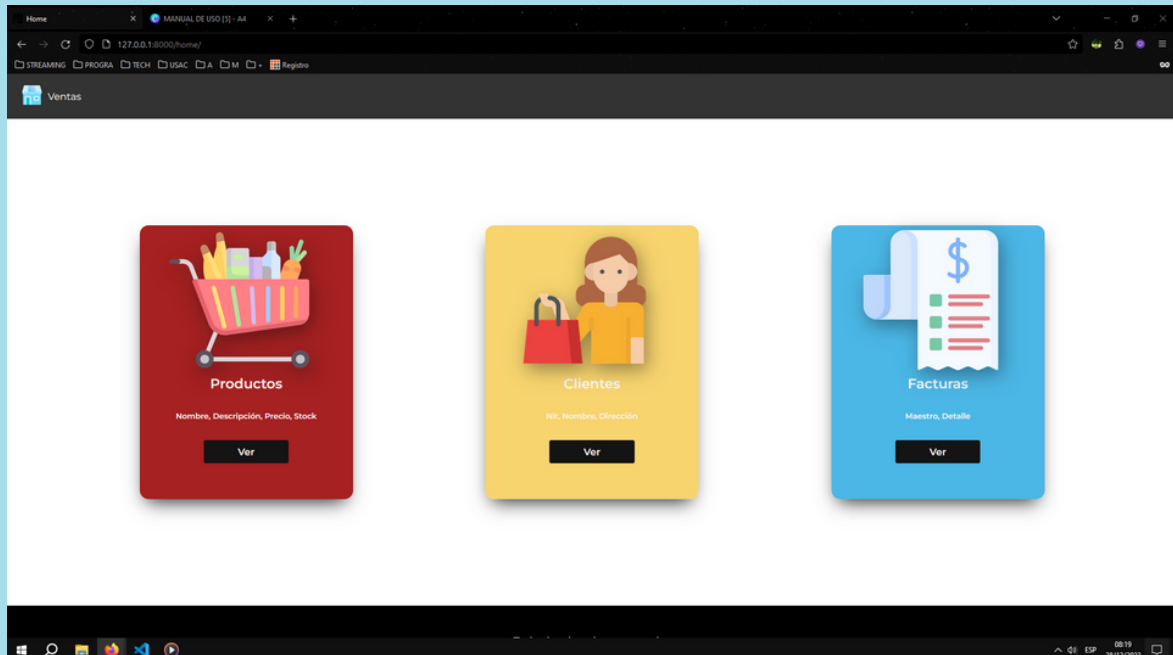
Home
MANUAL DE USO [5] - A4
127.0.0.1:8000/home/
STREAMING PROGRA TECH USAC A M + Registro

Ventas

Productos
Nombre, Descripción, Precio, Stock
Ver

Clientes
Nit, Nombre, Dirección
Ver

Facturas
Maestro, Detalle
Ver

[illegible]

ESP 08:19 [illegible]